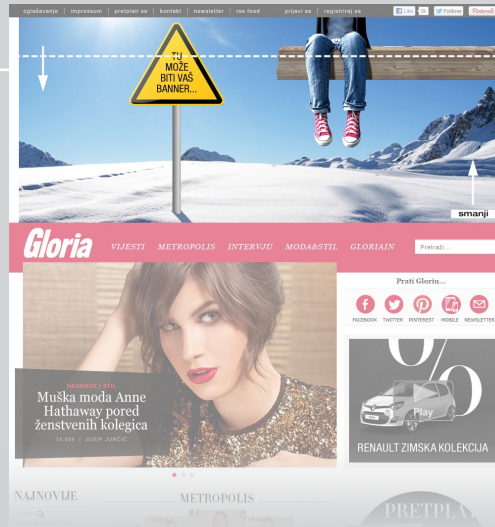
oglašavanje | impressum | pretplati se | kontakt | newsletter | rss feed | prijavi se | registriraj se

Like 5k Follow Pinterest

TU MOŽE BITI VAŠ BANNER...

smanji

Gloria

VIJESTI METROPOLIS INTERVJU MODA&STIL GLORIAIN

Pretraži...

Prati Gloriu...

FACEBOOK TWITTER PINTEREST MOBILE NEWSLETTER

NAGRADE I STIL

Muška moda Anne Hathaway pored ženstvenih kolegica

14.06. | JOSIP JURČIĆ

%

Play

RENAULT ZIMSKA KOLEKCIJA

NAJNOVIJE

METROPOLIS

PRETPLA